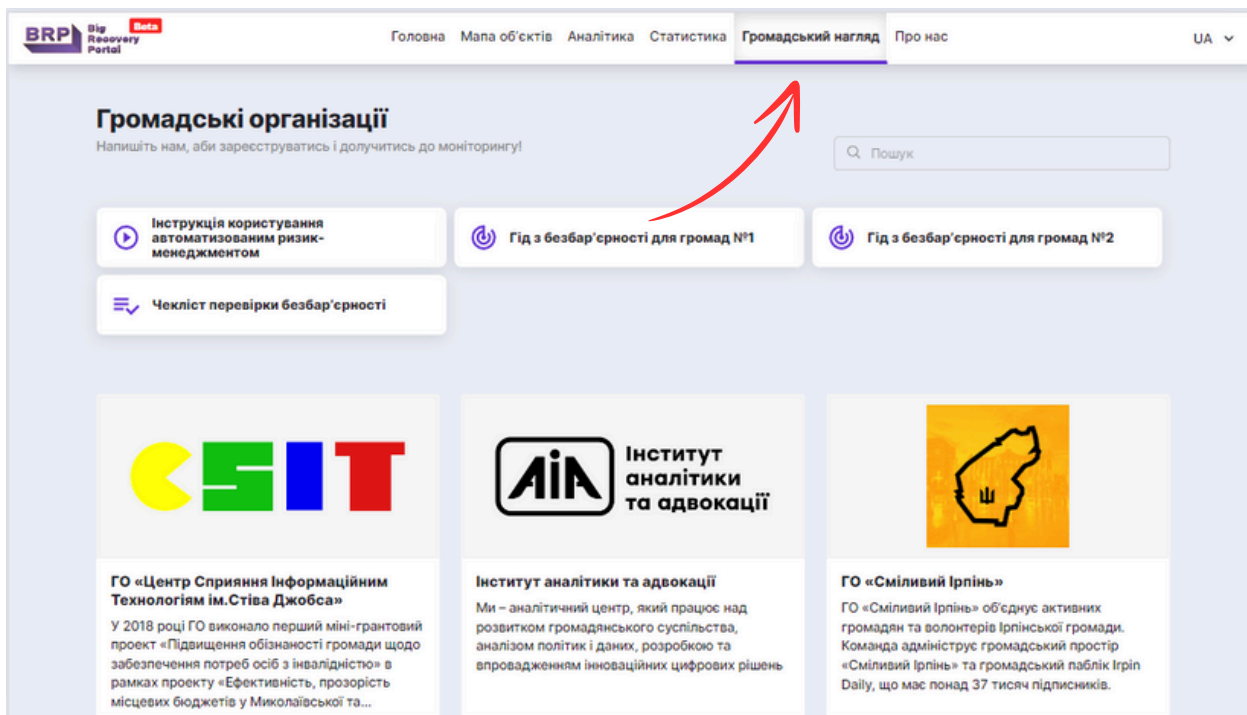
BRP Big Recovery Portal Beta

Головна Мапа об'єктів Аналітика Статистика Громадський нагляд Про нас UA

Громадські організації
Напишіть нам, аби зареєструватись і долучитись до моніторингу!

Пошук

Інструкція користування автоматизованим ризик-менеджментом

Гід з безбар'єрності для громад №1

Гід з безбар'єрності для громад №2

Чекліст перевірки безбар'єрності

CSIT

ГО «Центр Сприяння Інформаційним Технологіям ім.Стіва Джобса»
У 2018 році ГО виконало перший міні-грантовий проект «Підвищення обізнаності громади щодо забезпечення потреб осіб з інвалідністю» в рамках проекту «Ефективність, прозорість місцевих бюджетів у Миколаївської та...

AIA Інститут аналітики та адвокації

Інститут аналітики та адвокації
Ми – аналітичний центр, який працює над розвитком громадянського суспільства, аналізом політик і даних, розробкою та впровадженням інноваційних цифрових рішень

ГО «Сміливий Ірпінь»
ГО «Сміливий Ірпінь» об'єднує активних громадян та волонтерів Ірпінської громади. Команда адмініструє громадський простір «Сміливий Ірпінь» та громадський паблік Irpin Daily, що має понад 37 тисяч підписників.